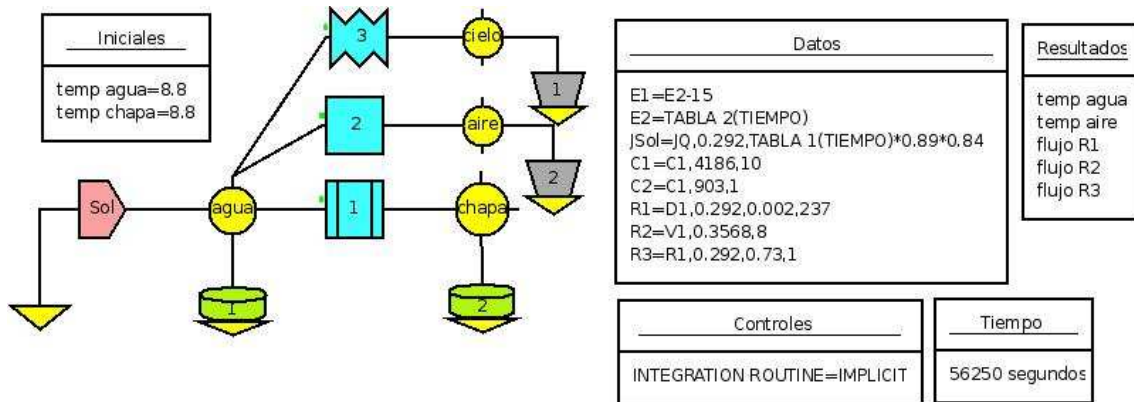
Iniciales

temp agua=8.8
temp chapa=8.8

3

cielo

1

2

aire

2

Sol

agua

1

chapa

1

2

Datos

E1=E2-15
E2=TABLA 2(TIEMPO)
JSol=JQ,0.292,TABLA 1(TIEMPO)*0.89*0.84
C1=C1,4186,10
C2=C1,903,1
R1=D1,0.292,0.002,237
R2=V1,0.3568,8
R3=R1,0.292,0.73,1

Resultados

temp agua
temp aire
flujo R1
flujo R2
flujo R3

Controles

INTEGRATION ROUTINE=IMPLICIT

Tiempo

56250 segundos